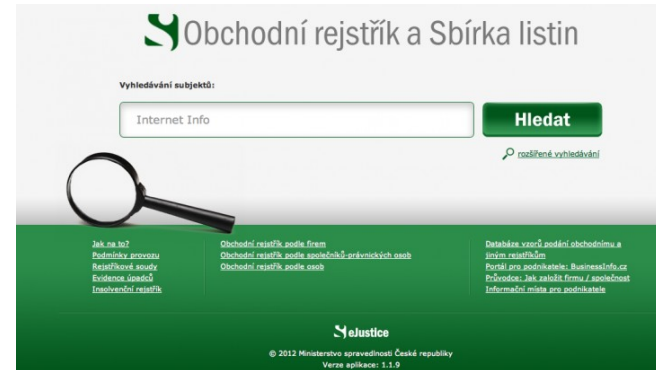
Obchodní rejstřík a Sbírka listin

Vyhledávání subjektů:

Internet Info

Hledat

rozšířené vyhledávání

Jak na to?
Podmínky provozu
Rejstříkové soudy
Evidence úpadců
Insolvenční rejstřík

Obchodní rejstřík podle firem
Obchodní rejstřík podle společníků-právnických osob
Obchodní rejstřík podle osob

Databáze vzorů podání obchodnímu a jiným rejstříkům
Portál pro podnikatele: BusinessInfo.cz
Průvodce: Jak založit firmu / společnost
Informační místa pro podnikatele

eJustice

© 2012 Ministerstvo spravedlnosti České republiky
Verze aplikace: 1.1.9